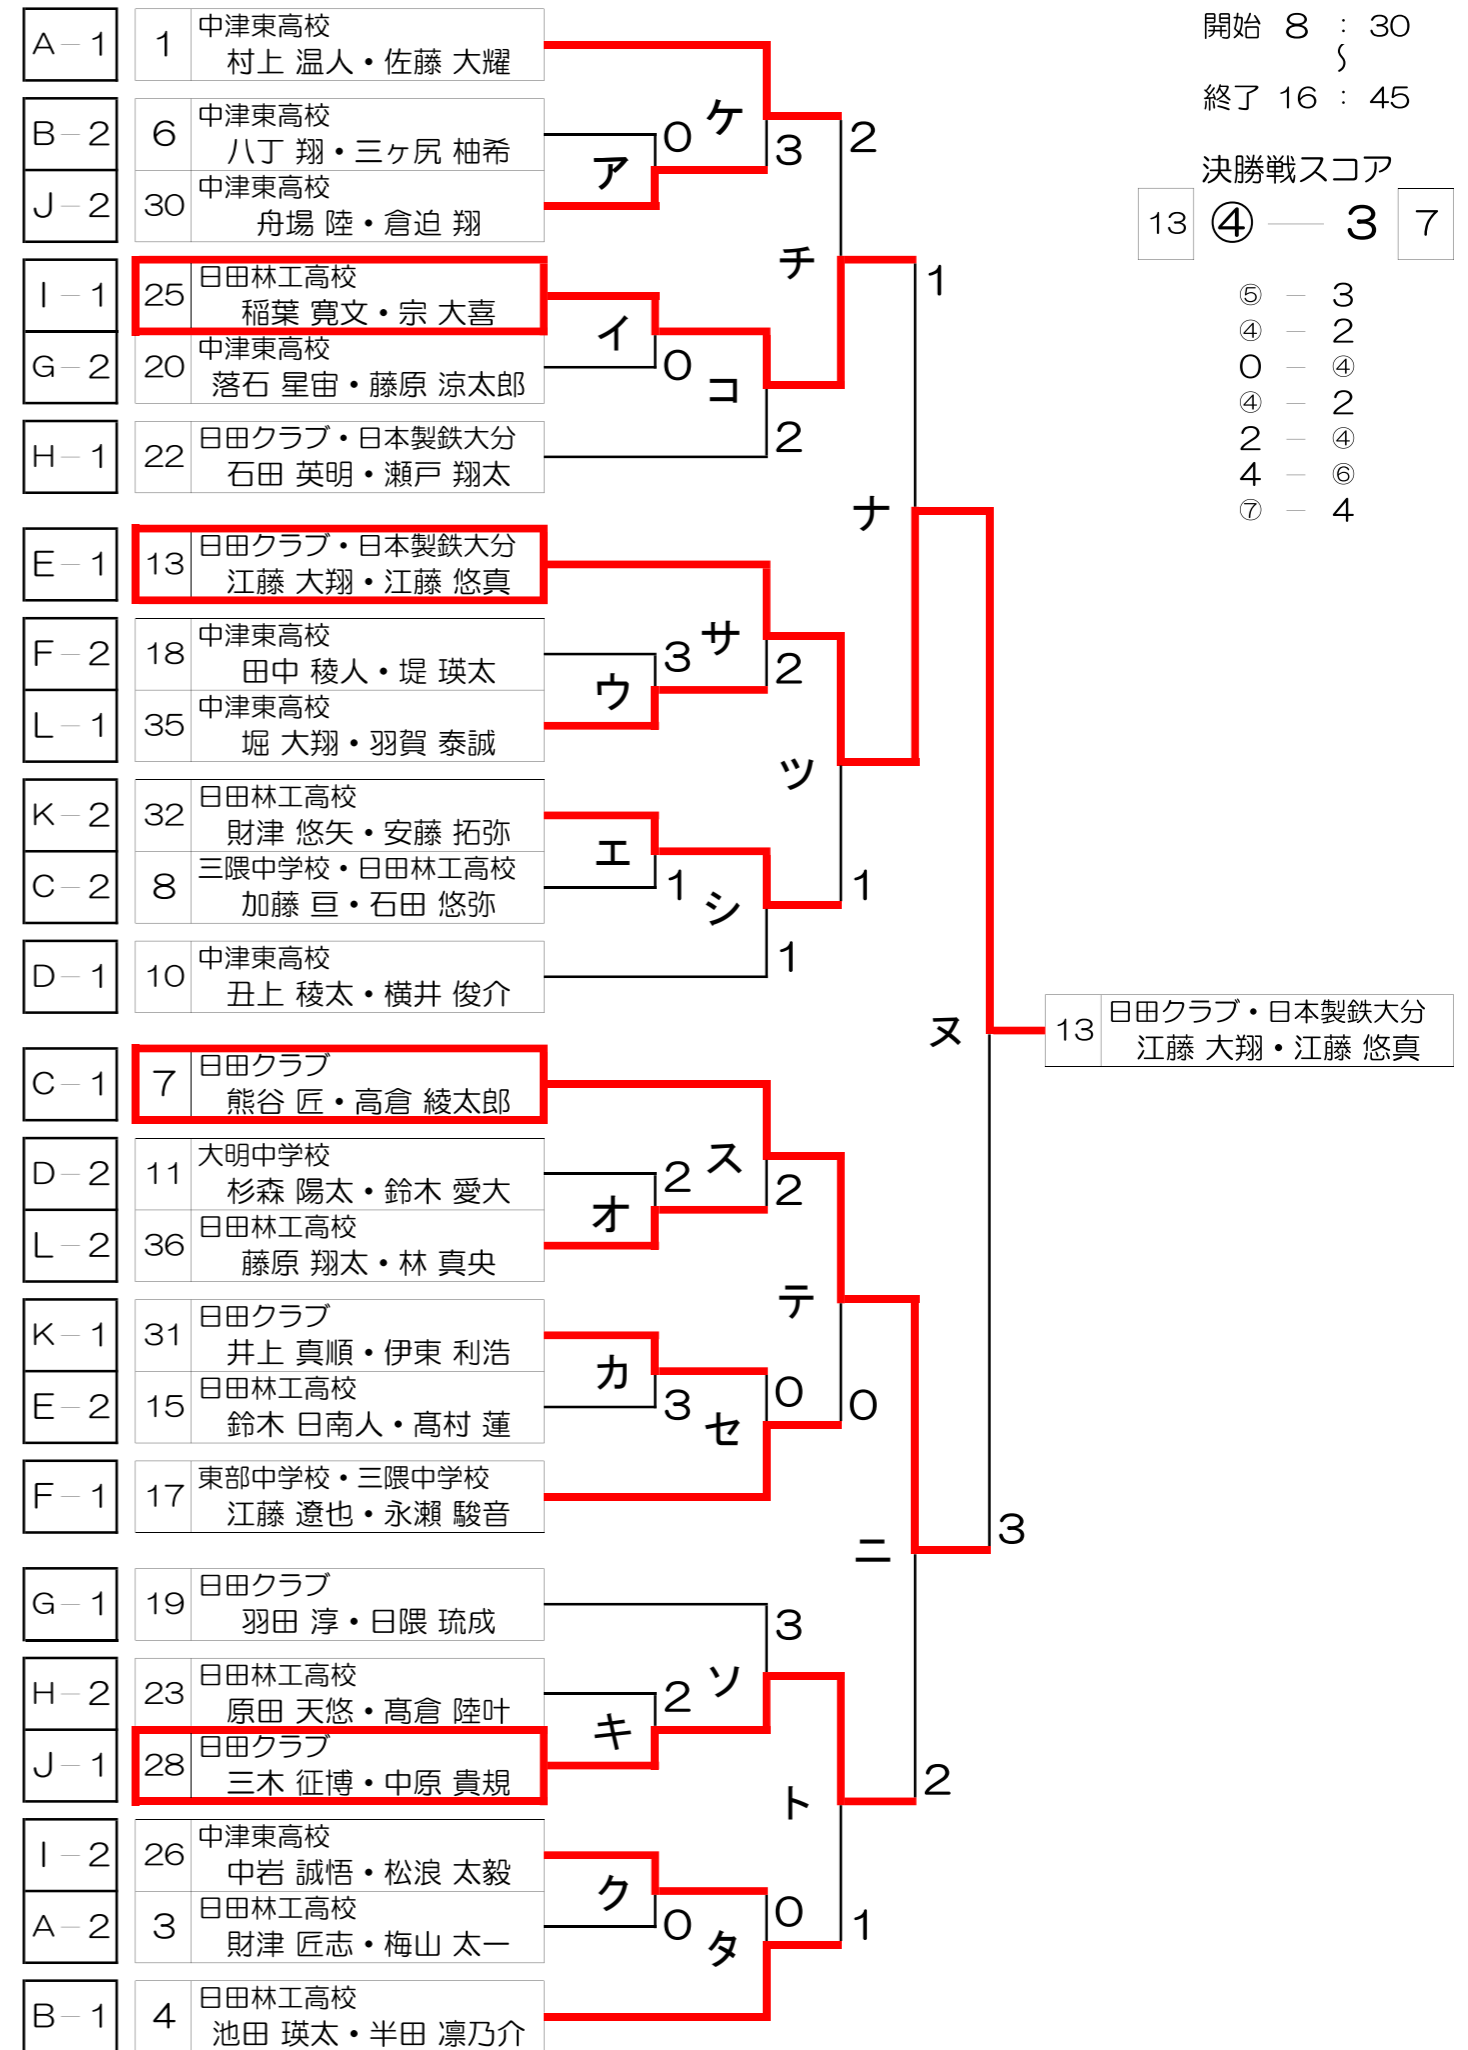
開始 8 : 30
〜
終了 16 : 45

決勝戦スコア

| 13 | ④ — 3 | 7 |
|---|---|---|

⑤ — 3
④ — 2
0 — ④
④ — 2
2 — ④
4 — ⑥
⑦ — 4

A－1 1 中津東高校 村上 温人・佐藤 大耀
B－2 6 中津東高校 八丁 翔・三ヶ尻 柚希
J－2 30 中津東高校 舟場 陸・倉迫 翔
I－1 25 日田林工高校 稲葉 寛文・宗 大喜
G－2 20 中津東高校 落石 星宙・藤原 涼太郎
H－1 22 日田クラブ・日本製鉄大分 石田 英明・瀬戸 翔太
E－1 13 日田クラブ・日本製鉄大分 江藤 大翔・江藤 悠真
F－2 18 中津東高校 田中 稜人・堤 瑛太
L－1 35 中津東高校 堀 大翔・羽賀 泰誠
K－2 32 日田林工高校 財津 悠矢・安藤 拓弥
C－2 8 三隈中学校・日田林工高校 加藤 亘・石田 悠弥
D－1 10 中津東高校 丑上 稜太・横井 俊介
C－1 7 日田クラブ 熊谷 匠・高倉 綾太郎
D－2 11 大明中学校 杉森 陽太・鈴木 愛大
L－2 36 日田林工高校 藤原 翔太・林 真央
K－1 31 日田クラブ 井上 真順・伊東 利浩
E－2 15 日田林工高校 鈴木 日南人・髙村 蓮
F－1 17 東部中学校・三隈中学校 江藤 遼也・永瀬 駿音
G－1 19 日田クラブ 羽田 淳・日隈 琉成
H－2 23 日田林工高校 原田 天悠・髙倉 陸叶
J－1 28 日田クラブ 三木 征博・中原 貴規
I－2 26 中津東高校 中岩 誠悟・松浪 太毅
A－2 3 日田林工高校 財津 匠志・梅山 太一
B－1 4 日田林工高校 池田 瑛太・半田 凜乃介

ア 0 ケ 3 2 チ イ 0 コ 2 1 ナ サ 3 ウ 2 ツ エ 1 シ 1 1 ヌ ス 2 オ 2 テ カ 3 セ 0 0 ニ 3 3 ソ 2 キ ト 2 ク 0 タ 0 1

13 日田クラブ・日本製鉄大分 江藤 大翔・江藤 悠真